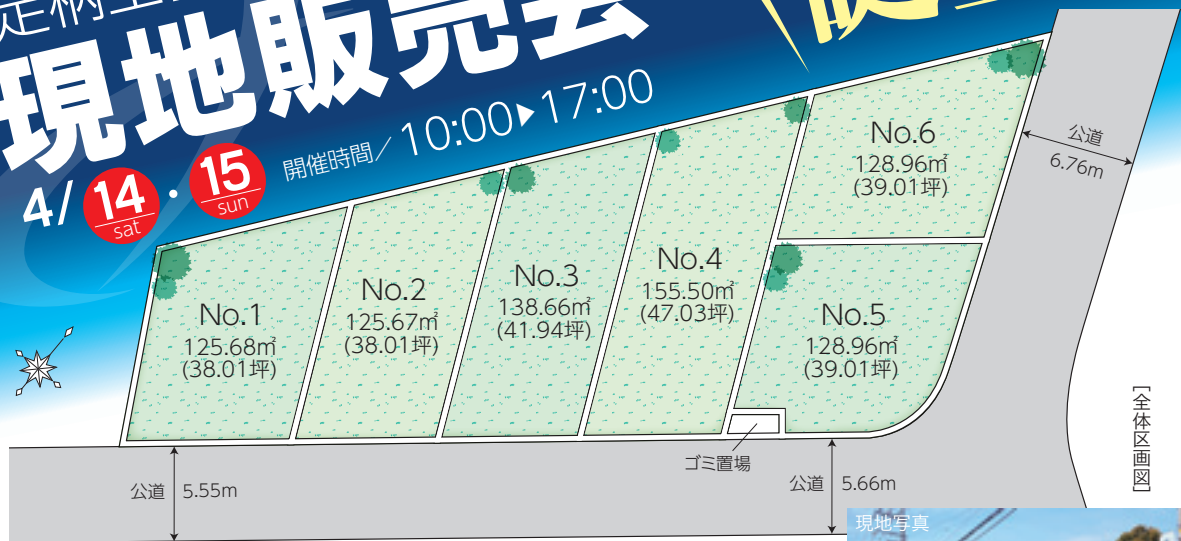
現地販売会

4/14 sat・15 sun 開催時間／10:00▶17:00

No.1
125.68㎡
(38.01坪)

No.2
125.67㎡
(38.01坪)

No.3
138.66㎡
(41.94坪)

No.4
155.50㎡
(47.03坪)

No.5
128.96㎡
(39.01坪)

No.6
128.96㎡
(39.01坪)

公道
6.76m

ゴミ置場

公道 5.55m

公道 5.66m

[全体区画図]

現地写真